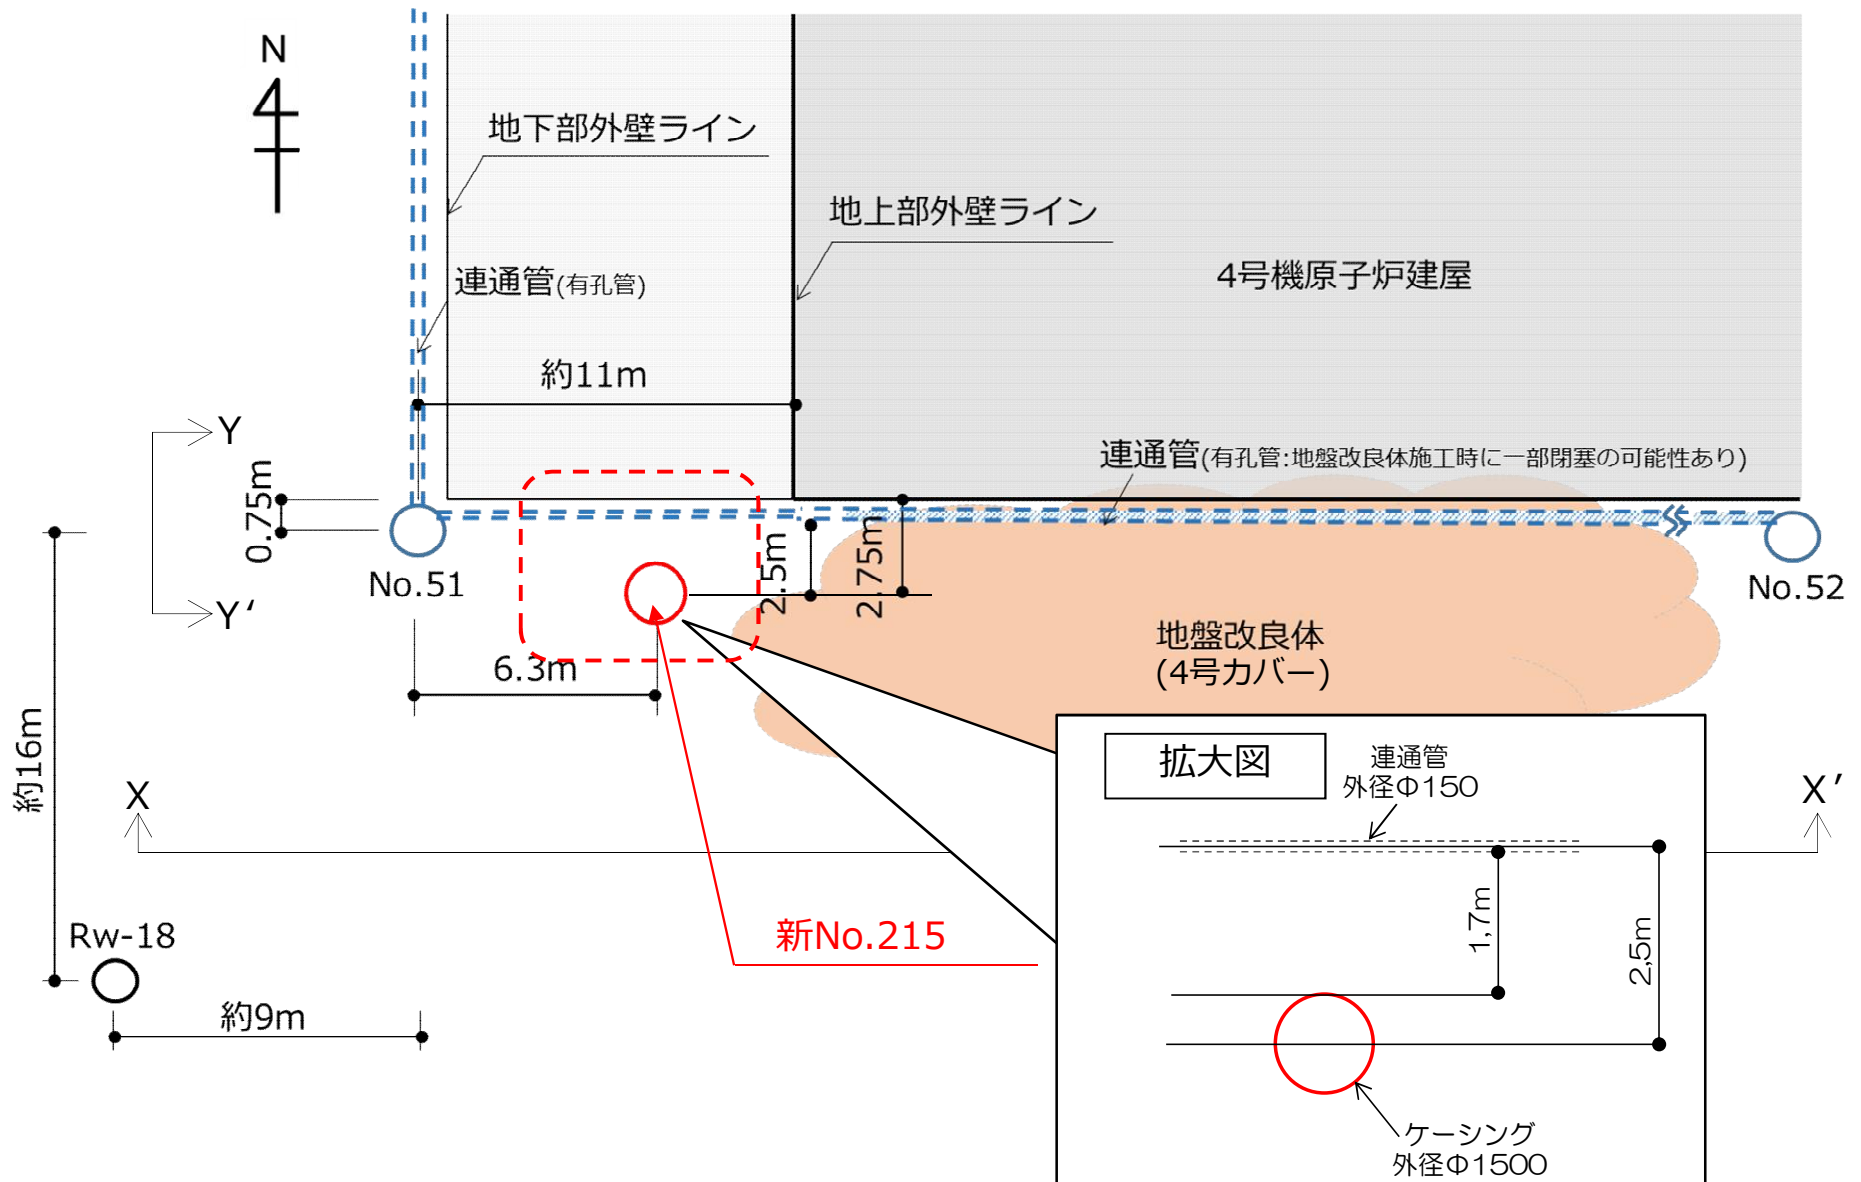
N

地下部外壁ライン

地上部外壁ライン

4号機原子炉建屋

連通管(有孔管)

約11m

Y

連通管(有孔管:地盤改良体施工時に一部閉塞の可能性あり)

0.75m

No.51

2.5m

2.75m

No.52

Y'

地盤改良体
(4号カバー)

6.3m

約16m

拡大図

連通管
外径Φ150

X

X'

1,7m

2,5m

新No.215

Rw-18

約9m

ケーシング
外径Φ1500